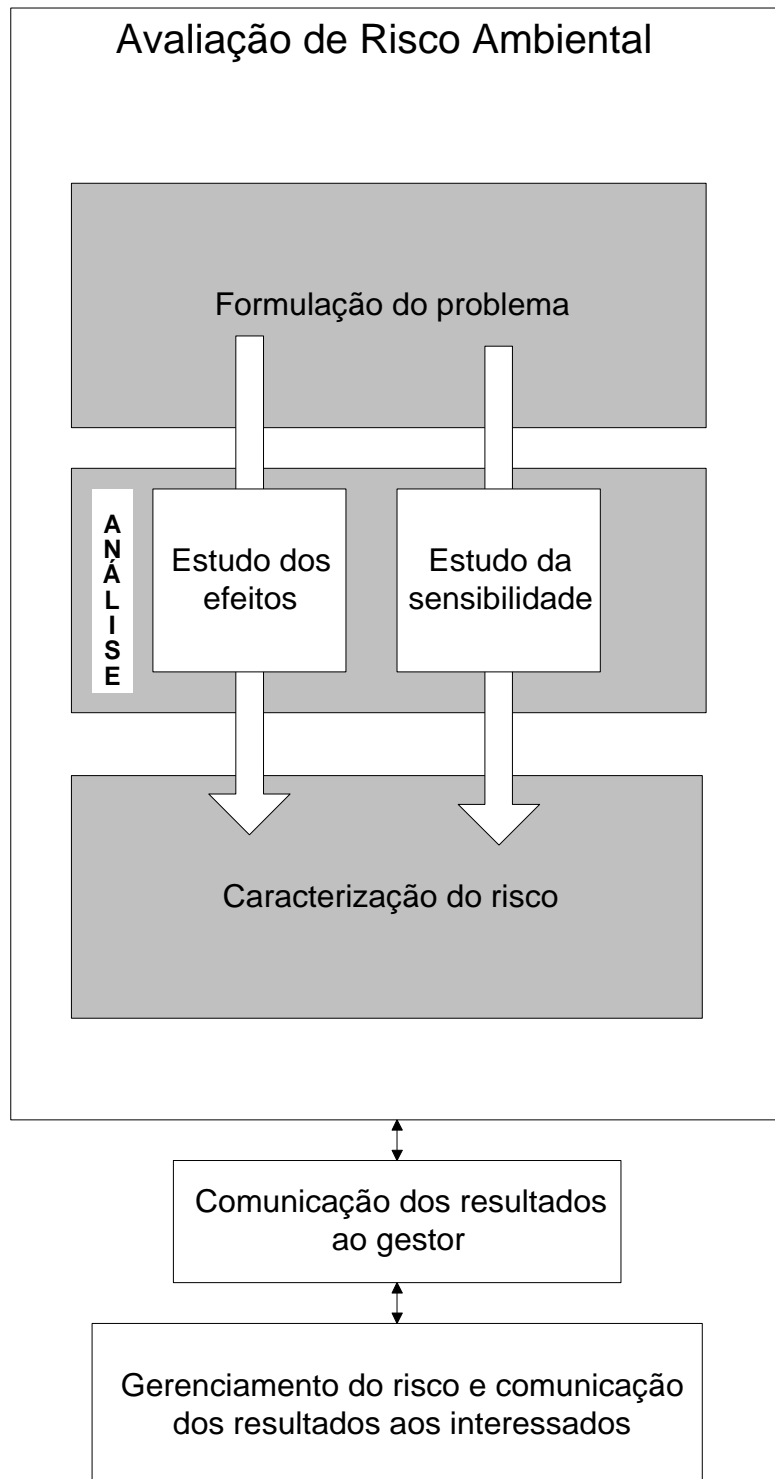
Avaliação de Risco Ambiental

Formulação do problema

ANÁLISE

Estudo dos efeitos

Estudo da sensibilidade

Caracterização do risco

Comunicação dos resultados ao gestor

Gerenciamento do risco e comunicação dos resultados aos interessados